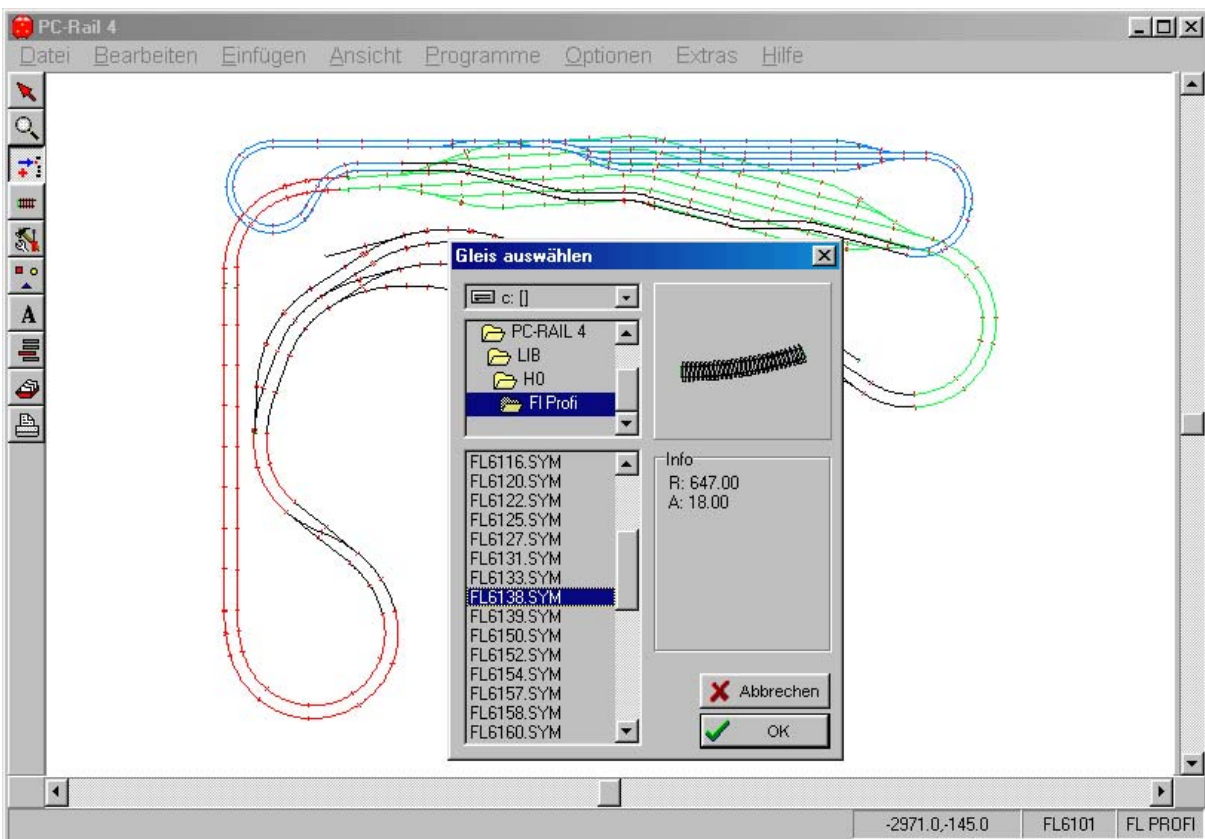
PC-Rail 4

Datei Bearbeiten Einfügen Ansicht Programme Optionen Extras Hilfe

A

Gleis auswählen

c: []

PC-RAIL 4
LIB
H0
Fl Profi

FL6116.SYM
FL6120.SYM
FL6122.SYM
FL6125.SYM
FL6127.SYM
FL6131.SYM
FL6133.SYM
FL6138.SYM
FL6139.SYM
FL6150.SYM
FL6152.SYM
FL6154.SYM
FL6157.SYM
FL6158.SYM
FL6160.SYM

Info
R: 647.00
A: 18.00

Abbrechen
OK

-2971.0,-145.0 FL6101 FL PROFI